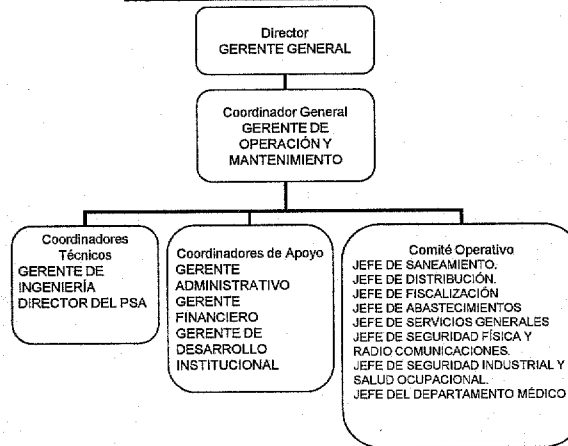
Director
GERENTE GENERAL

Coordinador General
GERENTE DE OPERACIÓN Y MANTENIMIENTO

Coordinadores Técnicos
GERENTE DE INGENIERÍA
DIRECTOR DEL PSA

Coordinadores de Apoyo
GERENTE ADMINISTRATIVO
GERENTE FINANCIERO
GERENTE DE DESARROLLO INSTITUCIONAL

Comité Operativo
JEFE DE SANEAMIENTO.
JEFE DE DISTRIBUCIÓN.
JEFE DE FISCALIZACIÓN
JEFE DE ABASTECIMIENTOS
JEFE DE SERVICIOS GENERALES
JEFE DE SEGURIDAD FÍSICA Y RADIO COMUNICACIONES.
JEFE DE SEGURIDAD INDUSTRIAL Y SALUD OCUPACIONAL.
JEFE DEL DEPARTAMENTO MÉDICO